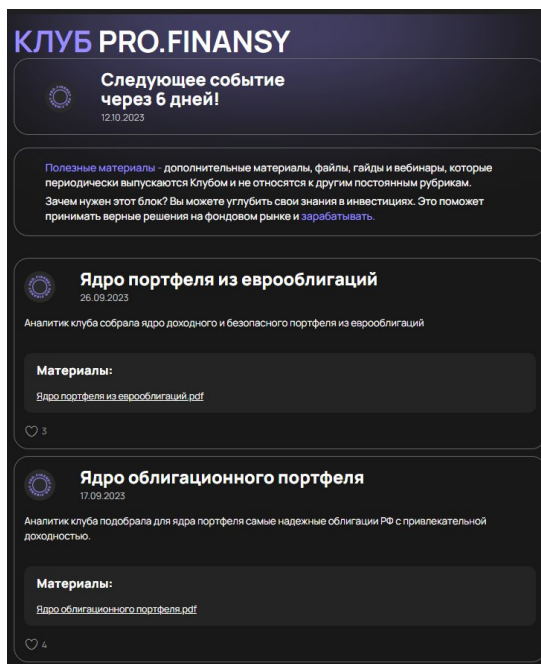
КЛУБ PRO.FINANSY

Следующее событие через 6 дней!
12.10.2023

Полезные материалы - дополнительные материалы, файлы, гайды и вебинары, которые периодически выпускаются Клубом и не относятся к другим постоянным рубрикам. Зачем нужен этот блок? Вы можете углубить свои знания в инвестициях. Это поможет принимать верные решения на фондовом рынке и зарабатывать.

Ядро портфеля из еврооблигаций
26.09.2023

Аналитик клуба собрала ядро доходного и безопасного портфеля из еврооблигаций

Материалы:

Ядро портфеля из еврооблигаций.pdf

3

Ядро облигационного портфеля
17.09.2023

Аналитик клуба подобрала для ядра портфеля самые надежные облигации РФ с привлекательной доходностью.

Материалы:

Ядро облигационного портфеля.pdf

4